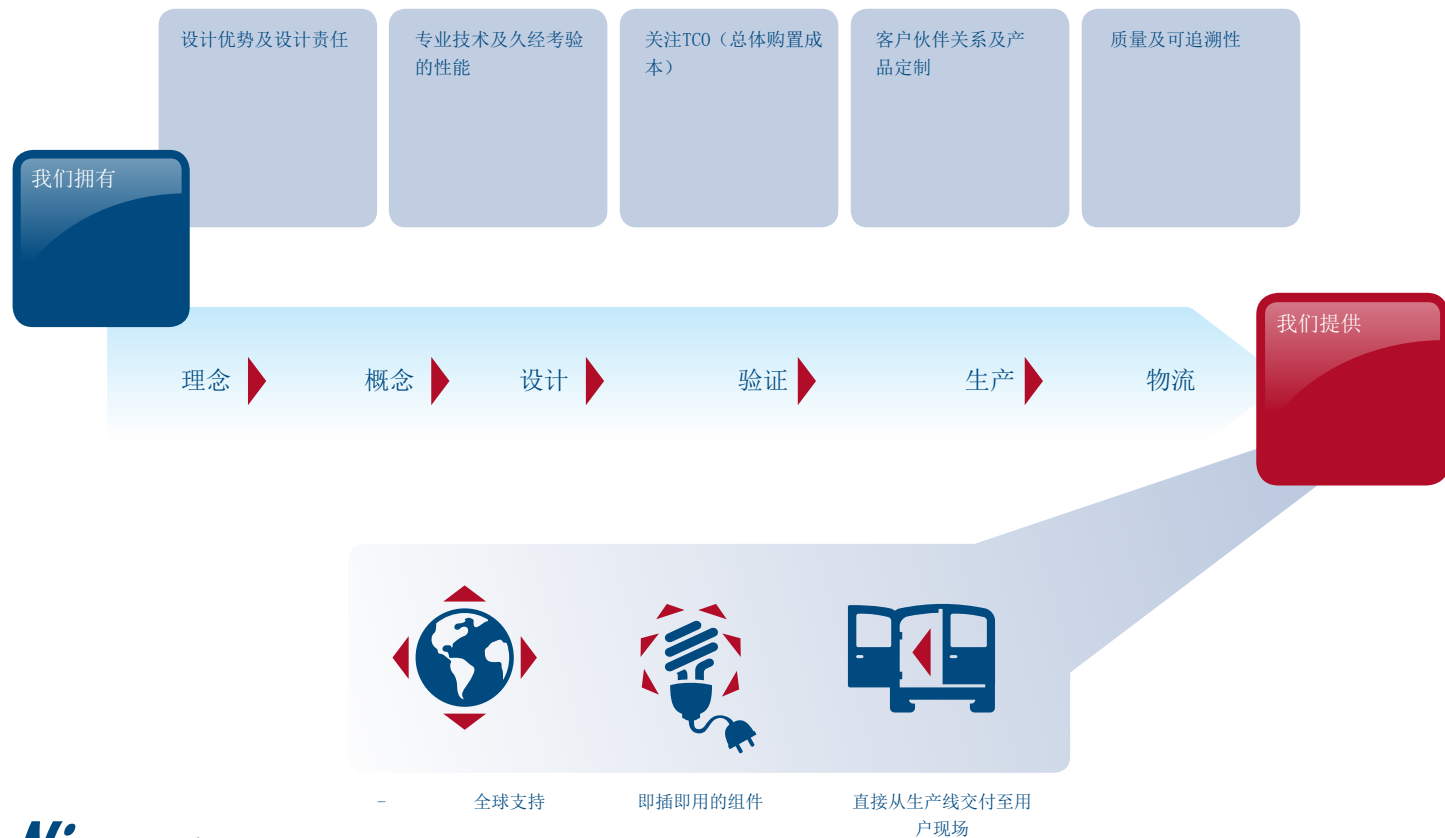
设计优势及设计责任

专业技术及久经考验的性能

关注TCO（总体购置成本）

客户伙伴关系及产品定制

质量及可追溯性

我们拥有

理念

概念

设计

验证

生产

物流

我们提供

-

全球支持

即插即用的组件

直接从生产线交付至用户现场